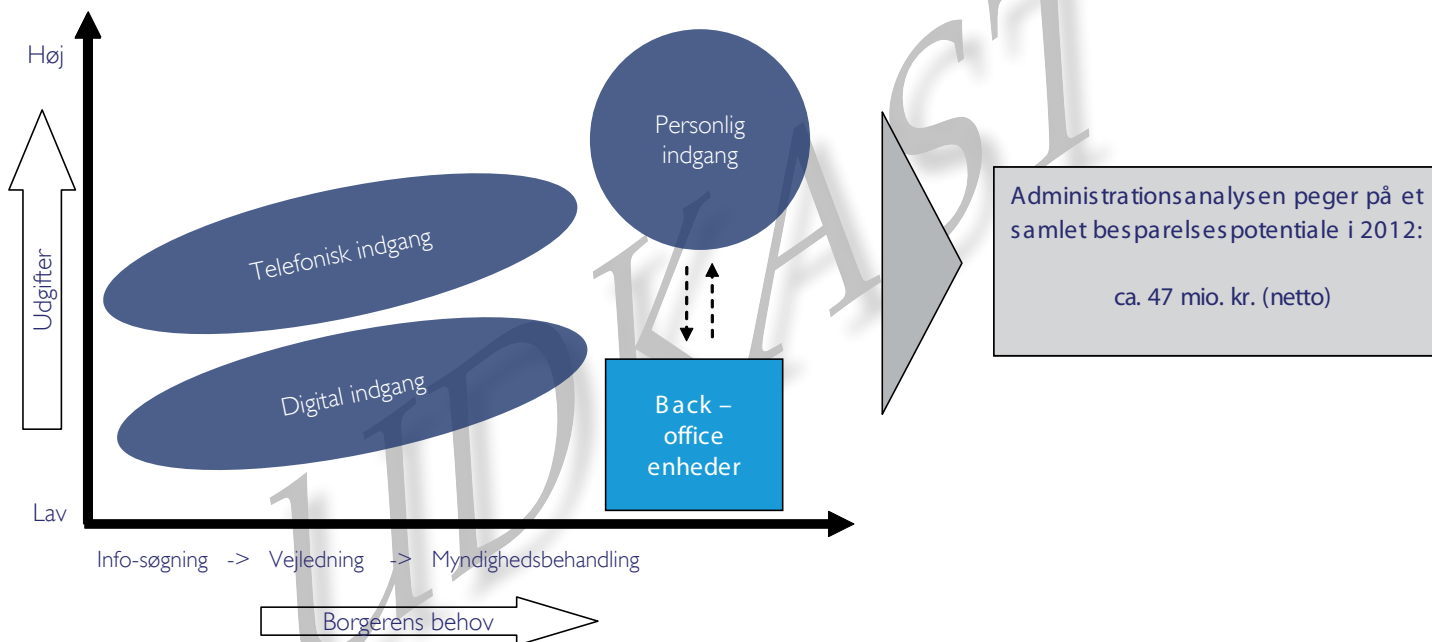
UDKAST

Høj

Udgifter

Lav

Personlig indgang

Telefonisk indgang

Digital indgang

Back – office enheder

Administrationsanalysen peger på et samlet besparelsespotentiale i 2012:

ca. 47 mio. kr. (netto)

Info-søgning -> Vejledning -> Myndighedsbehandling

Borgerens behov